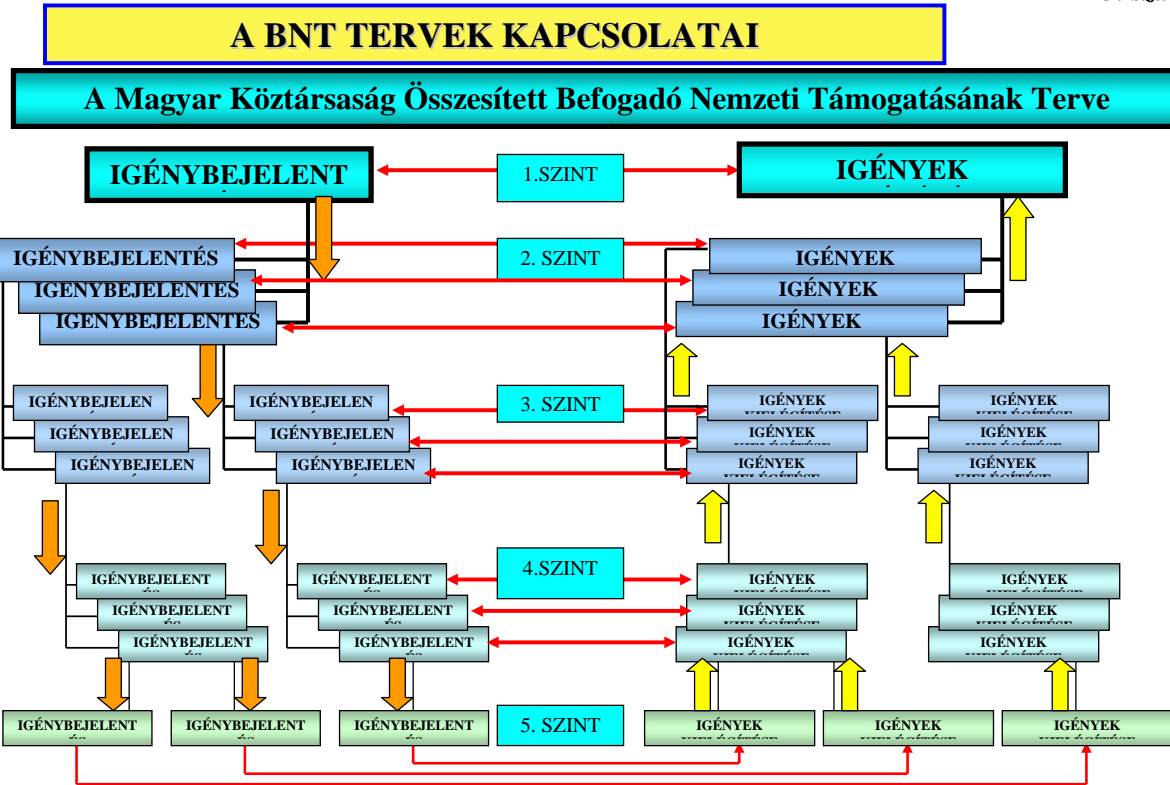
A BNT TERVEK KAPCSOLATAI

A Magyar Köztársaság Összesített Befogadó Nemzeti Támogatásának Terve

IGÉNYBEJELENT

1.SZINT

IGÉNYEK

IGÉNYBEJELENTÉS
IGÉNYBEJELENTÉS
IGÉNYBEJELENTÉS

2. SZINT

IGÉNYEK
IGÉNYEK
IGÉNYEK

IGÉNYBEJELEN
IGÉNYBEJELEN
IGÉNYBEJELEN

IGÉNYBEJELEN
IGÉNYBEJELEN
IGÉNYBEJELEN

3. SZINT

IGÉNYEK
IGÉNYEK
IGÉNYEK

IGÉNYEK
IGÉNYEK
IGÉNYEK

IGÉNYBEJELENT
IGÉNYBEJELENT
IGÉNYBEJELENT

IGÉNYBEJELENT
IGÉNYBEJELENT
IGÉNYBEJELENT

4.SZINT

IGÉNYEK
IGÉNYEK
IGÉNYEK

IGÉNYEK
IGÉNYEK
IGÉNYEK

IGÉNYBEJELENT
IGÉNYBEJELENT
IGÉNYBEJELENT

5. SZINT

IGÉNYEK
IGÉNYEK
IGÉNYEK